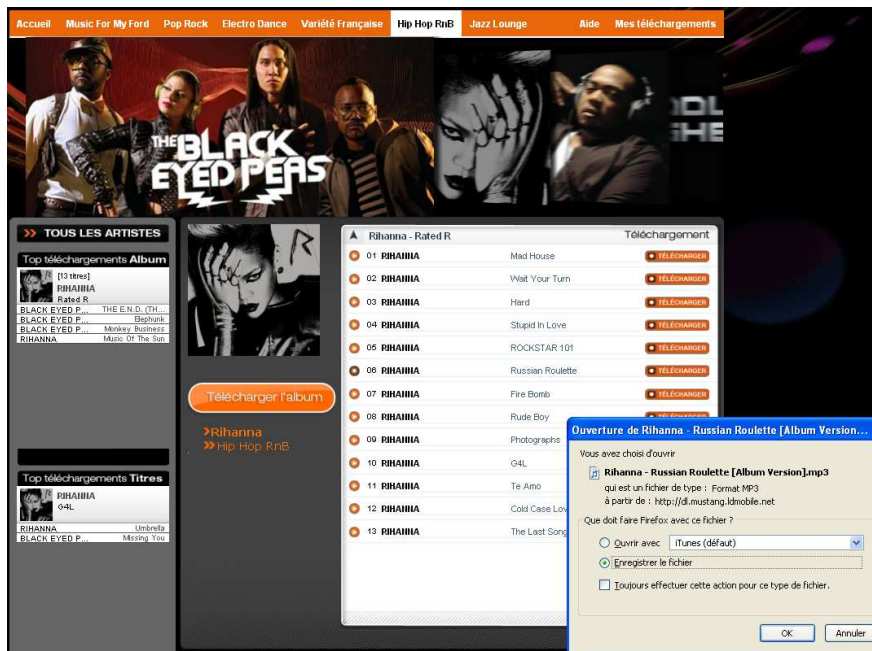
Accueil Music For My Ford Pop Rock Electro Dance Variété Française Hip Hop RnB Jazz Lounge Aide Mes téléchargements

THE BLACK EYED PEAS

» TOUS LES ARTISTES

Top téléchargements Album

[13 titres]
RIHANNA
Rated R

| | |
|---|---|
| BLACK EYED P... | THE E.N.D. (TH... |
| BLACK EYED P... | Elephunk |
| BLACK EYED P... | Monkey Business |
| RIHANNA | Music Of The Sun |

Top téléchargements Titres

RIHANNA
G4L

| | |
|---|---|
| RIHANNA | Umbrella |
| BLACK EYED P... | Missing You |

Télécharger l'album

›Rihanna
»Hip Hop RnB

Rihanna - Rated R Téléchargement

| | | |
|---|---|---|
| 01 RIHANNA | Mad House | TÉLÉCHARGER |
| 02 RIHANNA | Wait Your Turn | TÉLÉCHARGER |
| 03 RIHANNA | Hard | TÉLÉCHARGER |
| 04 RIHANNA | Stupid In Love | TÉLÉCHARGER |
| 05 RIHANNA | ROCKSTAR 101 | TÉLÉCHARGER |
| 06 RIHANNA | Russian Roulette | TÉLÉCHARGER |
| 07 RIHANNA | Fire Bomb | TÉLÉCHARGER |
| 08 RIHANNA | Rude Boy | TÉLÉCHARGER |
| 09 RIHANNA | Photographs | |
| 10 RIHANNA | G4L | |
| 11 RIHANNA | Te Amo | |
| 12 RIHANNA | Cold Case Lov | |
| 13 RIHANNA | The Last Song | |

Ouverture de Rihanna - Russian Roulette [Album Version...

Vous avez choisi d'ouvrir

Rihanna - Russian Roulette [Album Version].mp3
qui est un fichier de type : Format MP3
à partir de : http://dl.mustang.ldmobile.net

Que doit faire Firefox avec ce fichier ?

Ouvrir avec iTunes (défaut)
Enregistrer le fichier
Toujours effectuer cette action pour ce type de fichier.

OK Annuler